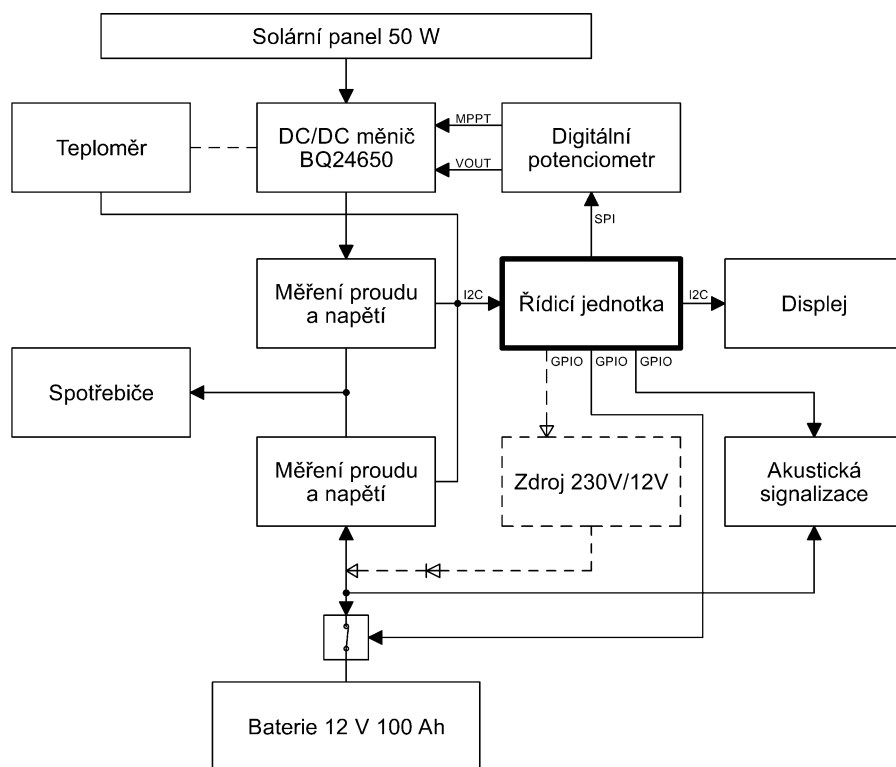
Solární panel 50 W

Teploměr

DC/DC měnič BQ24650

MPPT

VOUT

Digitální potenciometr

SPI

Měření proudu a napětí

I2C

Řídicí jednotka

I2C

Displej

GPIO GPIO GPIO

Spotřebiče

Měření proudu a napětí

Zdroj 230V/12V

Akustická signalizace

Baterie 12 V 100 Ah